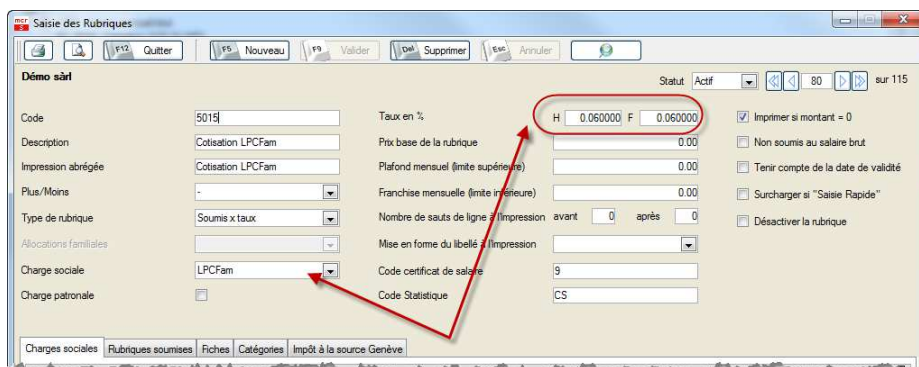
Saisie des Rubriques

F12 Quitter | F5 Nouveau | F9 Valider | Del Supprimer | Esc Annuler

Démo sàrl

Statut Actif 80 sur 115

Code 5015
Description Cotisation LPCFam
Impression abrégée Cotisation LPCFam
Plus/Moins -
Type de rubrique Soumis x taux
Allocations familiales
Charge sociale LPCFam
Charge patronale

Taux en % H 0.060000 F 0.060000
Prix base de la rubrique 0.00
Plafond mensuel (limite supérieure) 0.00
Franchise mensuelle (limite inférieure) 0.00
Nombre de sauts de ligne à l'impression avant 0 après 0
Mise en forme du libellé à l'impression
Code certificat de salaire 9
Code Statistique CS

Imprimer si montant = 0
Non soumis au salaire brut
Tenir compte de la date de validité
Surcharger si "Saisie Rapide"
Désactiver la rubrique

Charges sociales | Rubriques soumises | Fiches | Catégories | Impôt à la source Genève